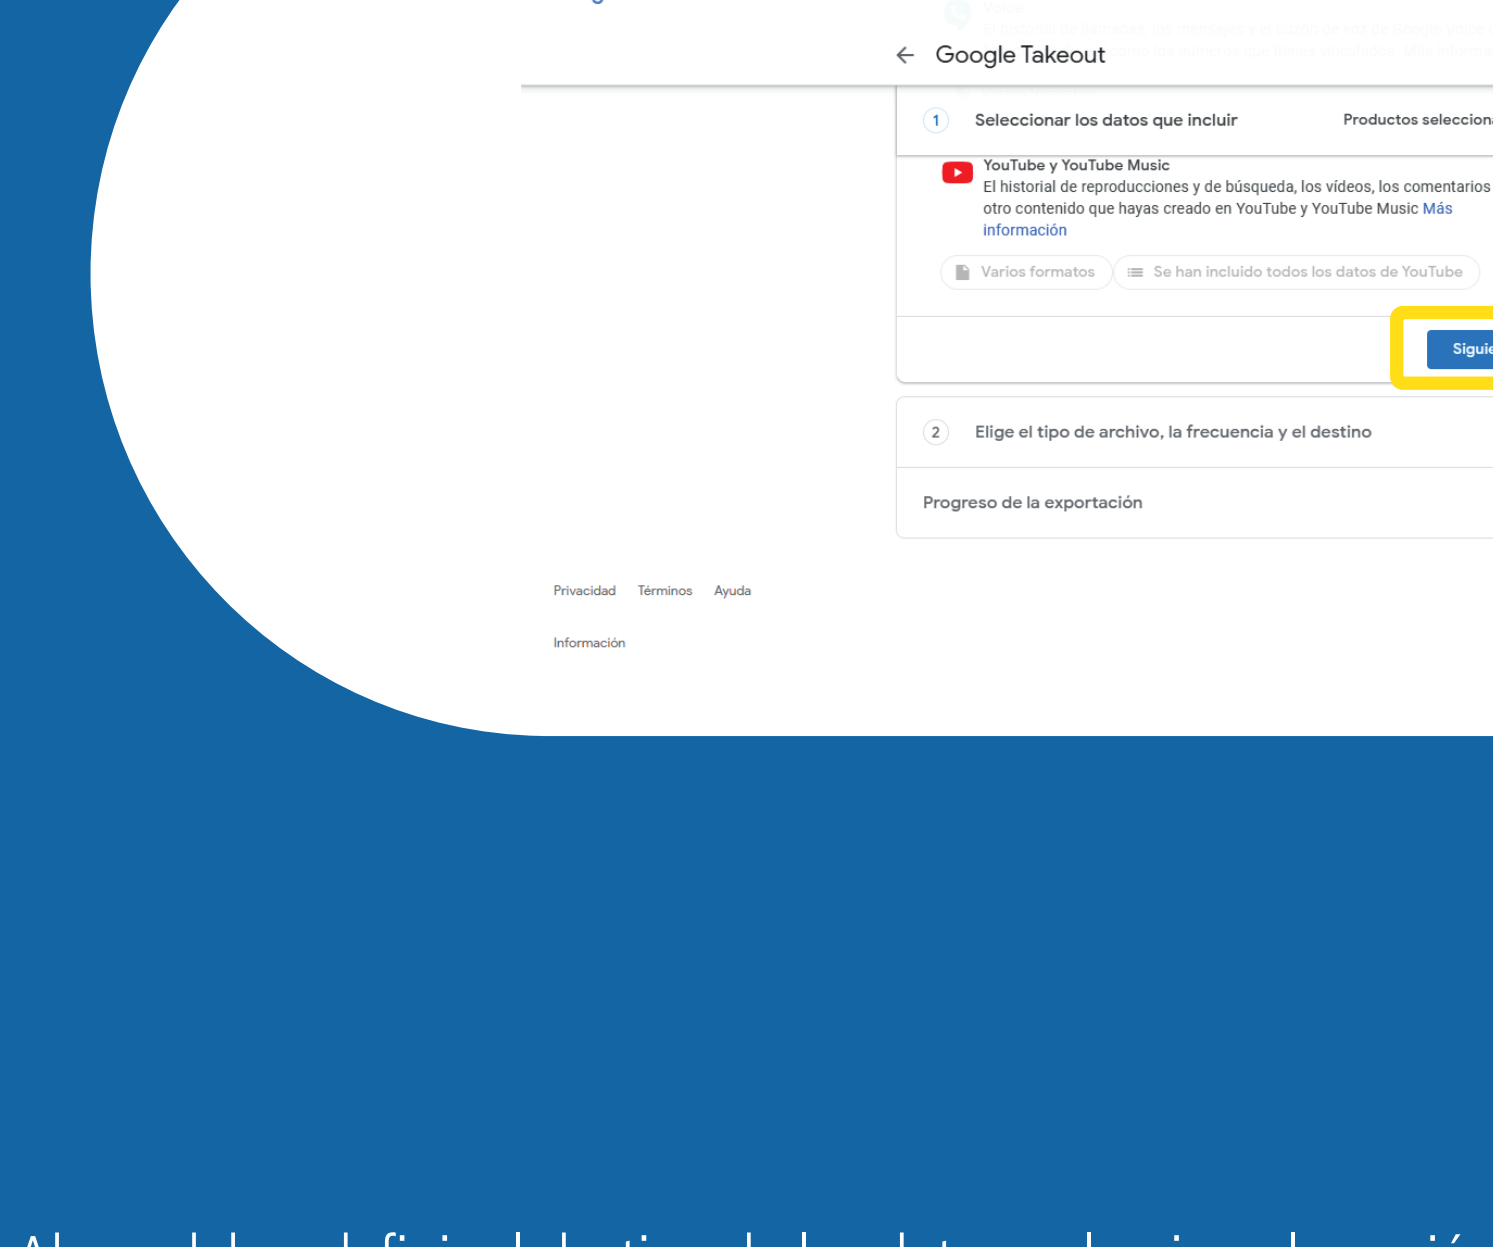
Google Takeout

1 Seleccionar los datos que incluir

Productos seleccion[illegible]

YouTube y YouTube Music
El historial de reproducciones y de búsqueda, los vídeos, los comentarios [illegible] otro contenido que hayas creado en YouTube y YouTube Music Más información

Varios formatos

Se han incluido todos los datos de YouTube

Sigui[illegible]

2 Elige el tipo de archivo, la frecuencia y el destino

Progreso de la exportación

Privacidad Términos Ayuda

Información

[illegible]